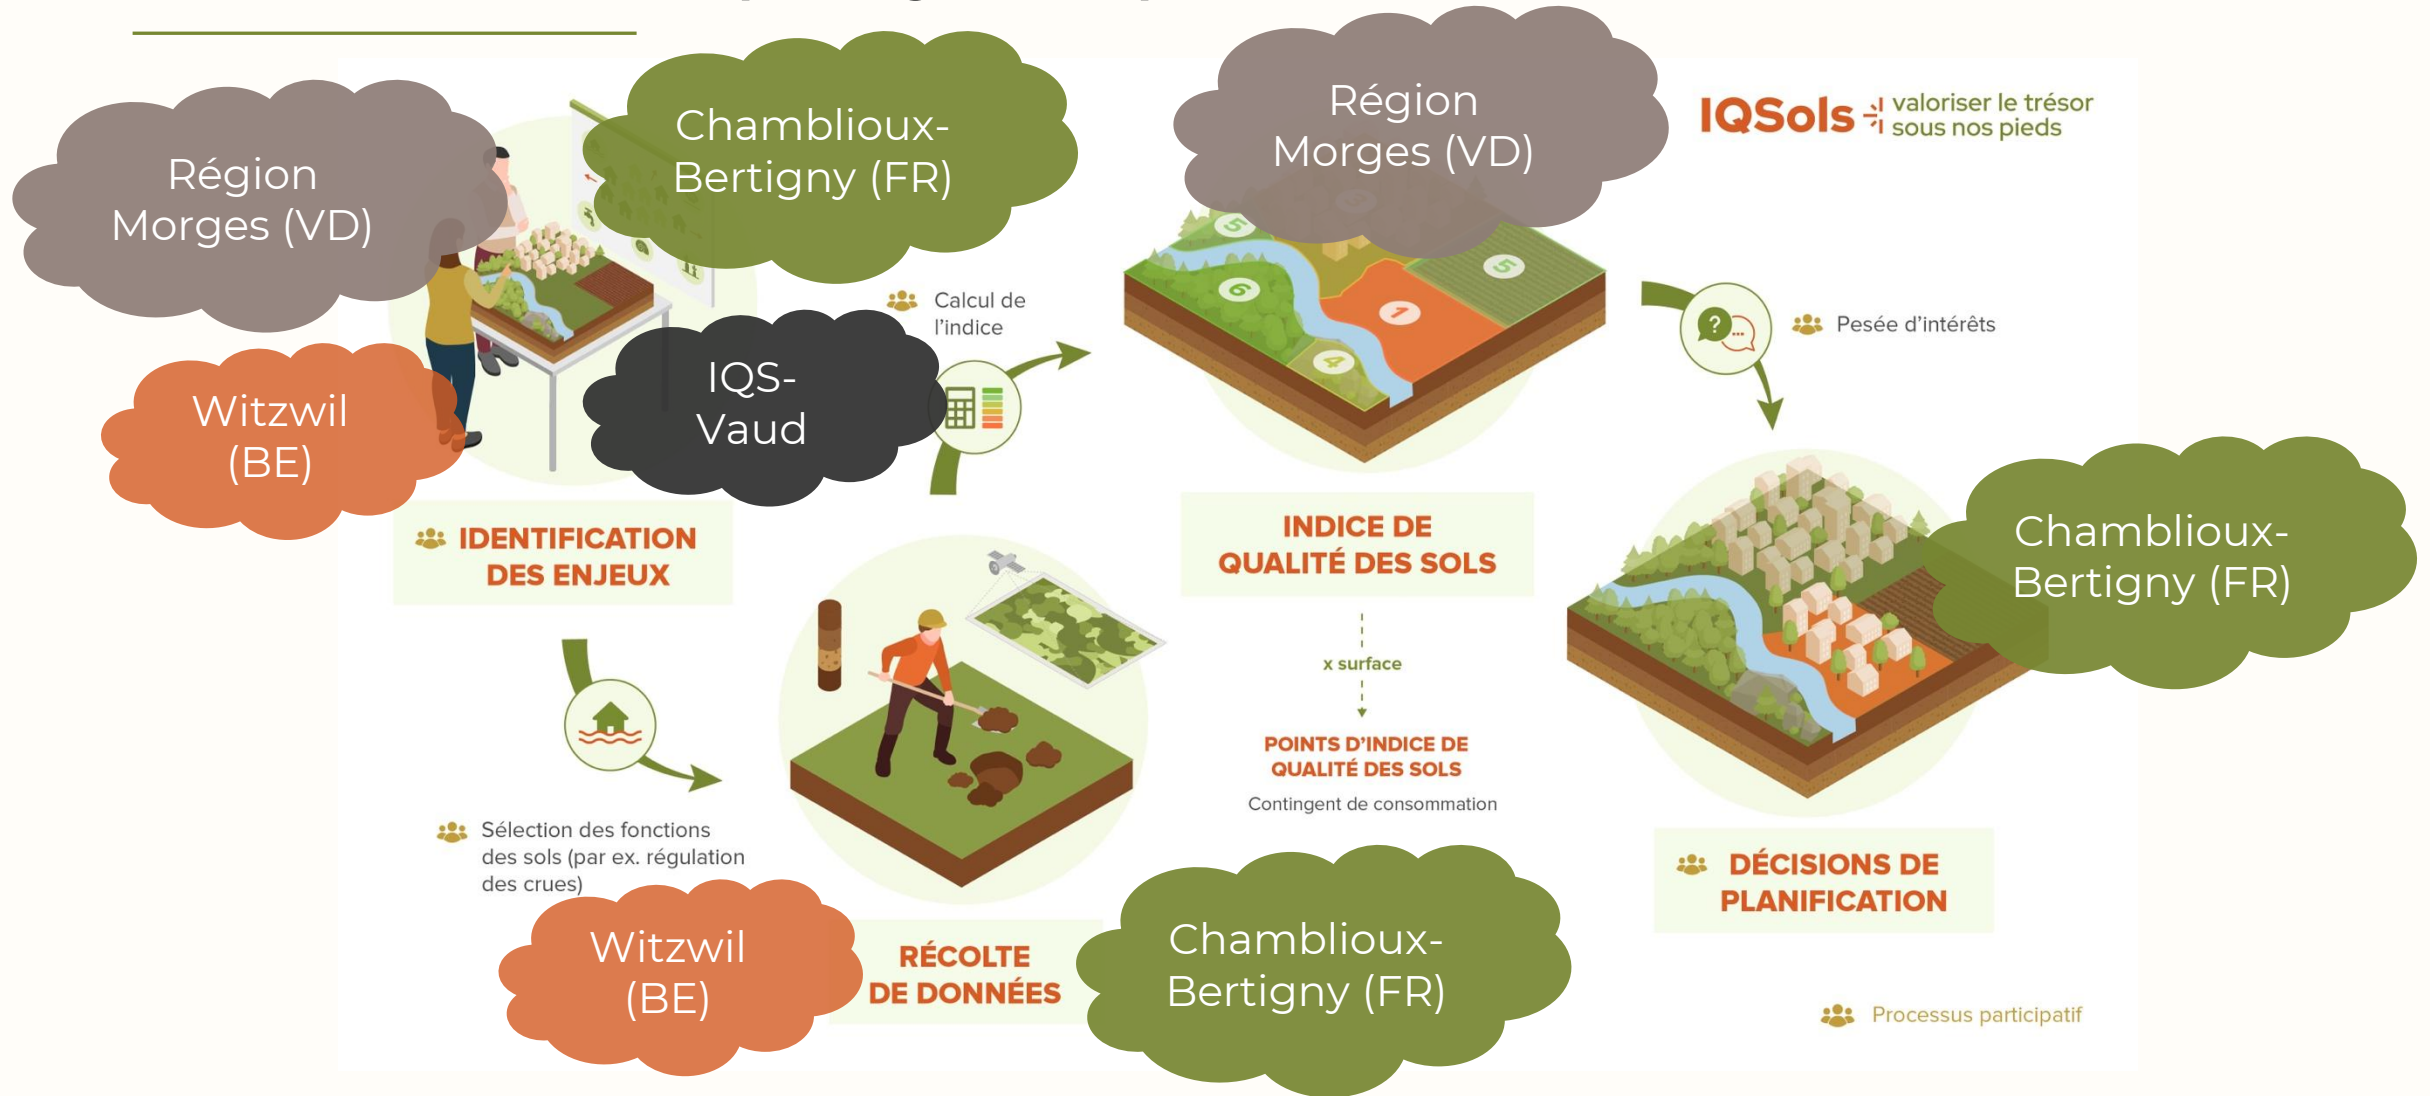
Région Morges (VD)

Chamblioux-Bertigny (FR)

Région Morges (VD)

IQSols valoriser le trésor sous nos pieds

Witzwil (BE)

IQS-Vaud

Calcul de l'indice

Pesée d'intérêts

IDENTIFICATION DES ENJEUX

INDICE DE QUALITÉ DES SOLS

Chamblioux-Bertigny (FR)

x surface

POINTS D'INDICE DE QUALITÉ DES SOLS

Contingent de consommation

Sélection des fonctions des sols (par ex. régulation des crues)

Witzwil (BE)

RÉCOLTE DE DONNÉES

Chamblioux-Bertigny (FR)

DÉCISIONS DE PLANIFICATION

Processus participatif